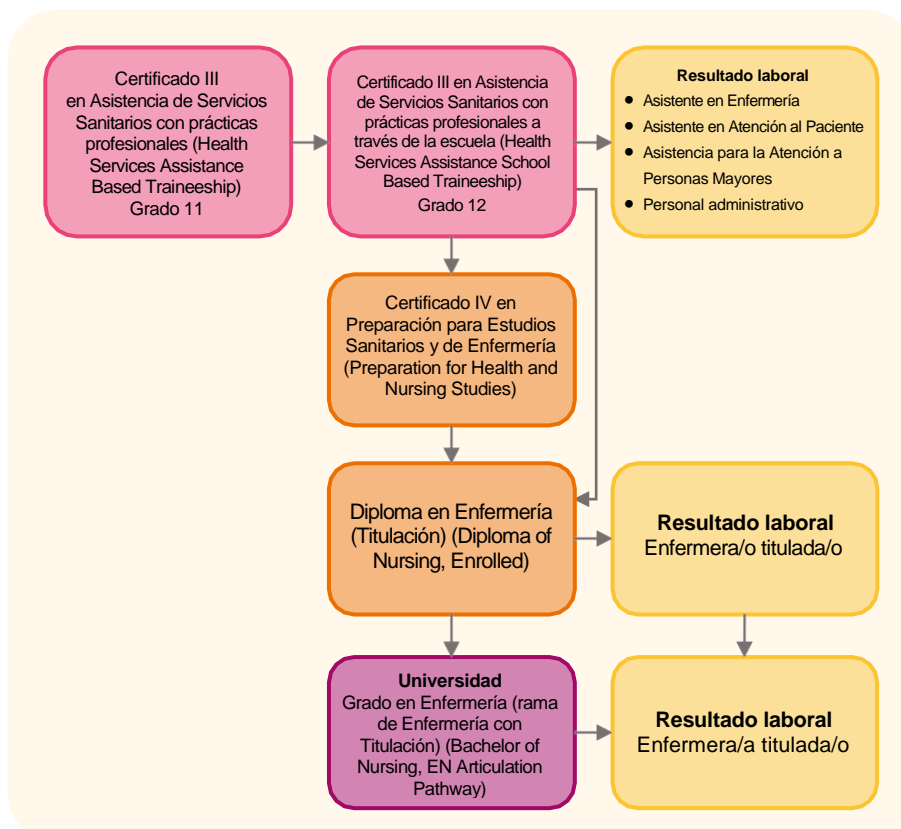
Certificado III en Asistencia de Servicios Sanitarios con prácticas profesionales (Health Services Assistance Based Traineeship) Grado 11

Certificado III en Asistencia de Servicios Sanitarios con prácticas profesionales a través de la escuela (Health Services Assistance School Based Traineeship) Grado 12

Resultado laboral
- Asistente en Enfermería
- Asistente en Atención al Paciente
- Asistencia para la Atención a Personas Mayores
- Personal administrativo

Certificado IV en Preparación para Estudios Sanitarios y de Enfermería (Preparation for Health and Nursing Studies)

Diploma en Enfermería (Titulación) (Diploma of Nursing, Enrolled)

Resultado laboral
Enfermera/o titulada/o

Universidad
Grado en Enfermería (rama de Enfermería con Titulación) (Bachelor of Nursing, EN Articulation Pathway)

Resultado laboral
Enfermera/a titulada/o